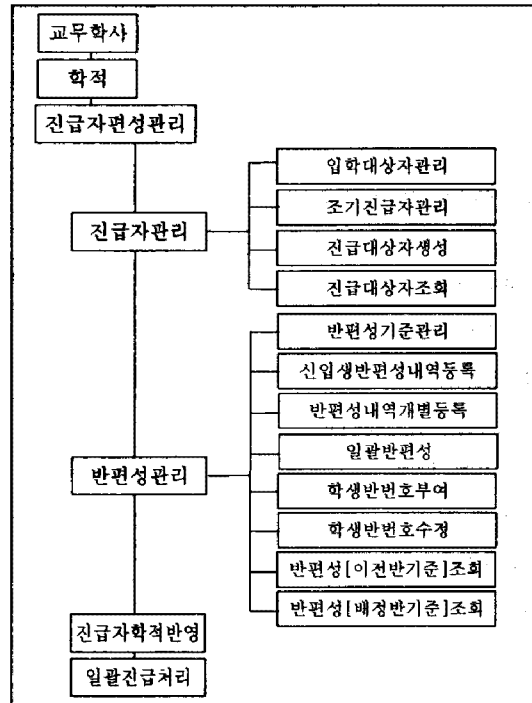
교무학사

학적

진급자편성관리

진급자관리

입학대상자관리

조기진급자관리

진급대상자생성

진급대상자조회

반편성관리

반편성기준관리

신입생반편성내역등록

반편성내역개별등록

일괄반편성

학생반번호부여

학생반번호수정

반편성[이전반기준]조회

반편성[배정반기준]조회

진급자학적반영

일괄진급처리